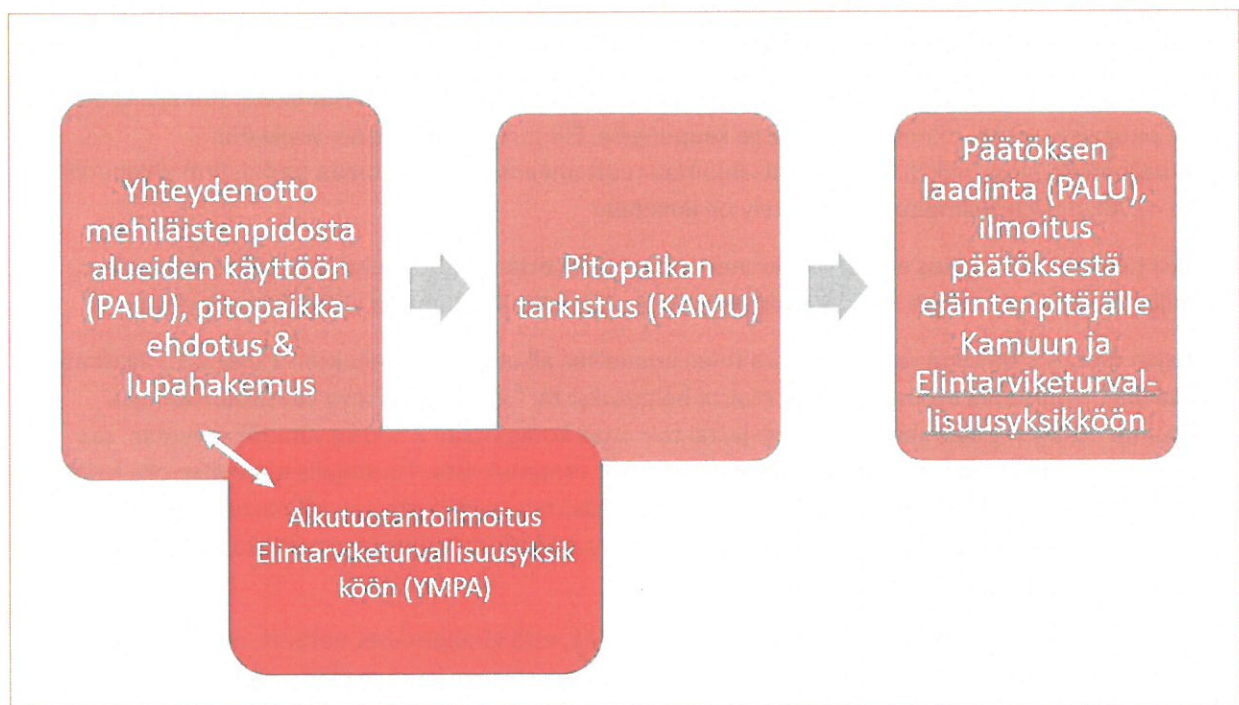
Yhteydenotto mehiläistenpidosta alueiden käyttöön (PALU), pitopaikka-ehdotus & lupahakemus

Alkutuotantoilmoitus Elintarviketurvallisuusyksikköön (YMPA)

Pitopaikan tarkistus (KAMU)

Päätöksen laadinta (PALU), ilmoitus päätöksestä eläintenpitäjälle Kamuun ja Elintarviketurvallisuusyksikköön